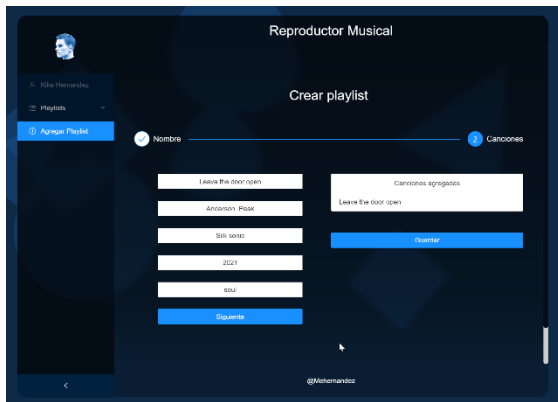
Reproductor Musical

Kike Hernandez

Playlists

Agregar Playlist

Crear playlist

Nombre

2 Canciones

Leave the door open

Anderson .Paak

Silk sonic

2021

soul

Siguiente

Canciones agregadas

Leave the door open

Guardar

<

@Mxhernandez